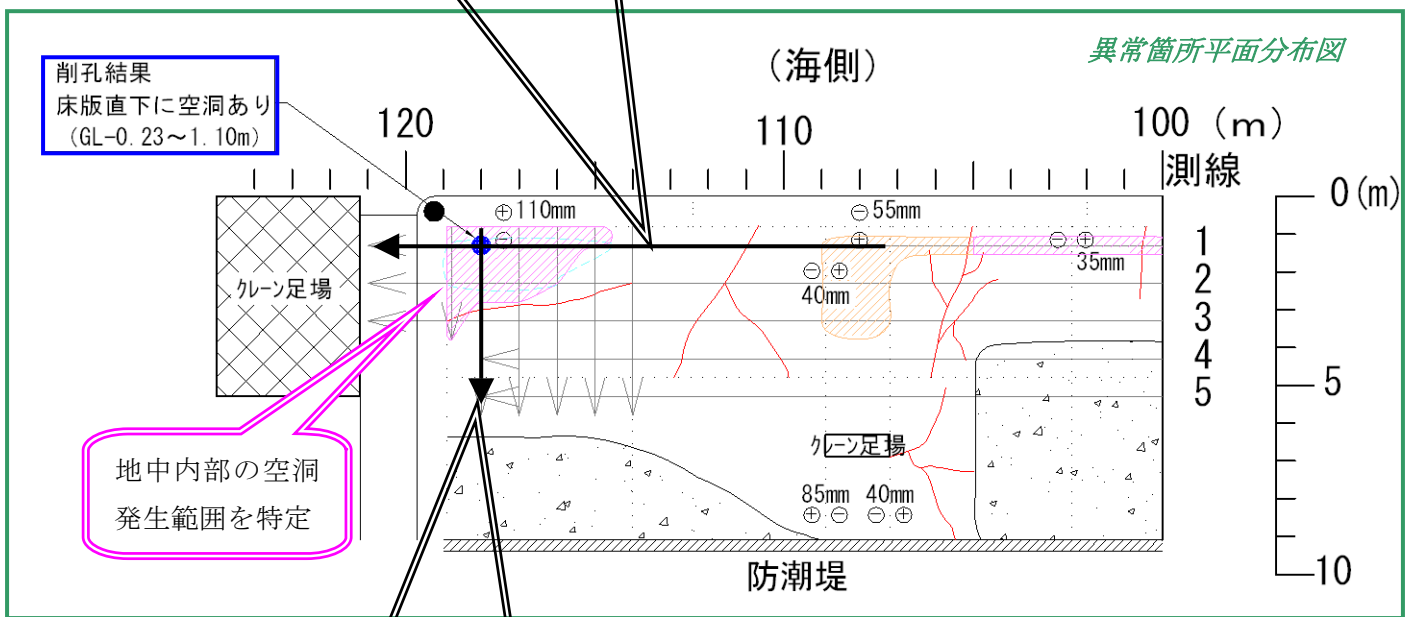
異常箇所平面分布図

（海側）

削孔結果
床版直下に空洞あり
（GL-0.23～1.10m）

120　110　100（m）
測線

⊕110mm　⊖55mm
⊖
⊕
⊖⊕ 35mm
⊖⊕ 40mm

1
2
3
4
5

0（m）
5
10

クレーン足場

クレーン足場

85mm　40mm
⊕⊖　⊖⊕

地中内部の空洞
発生範囲を特定

防潮堤